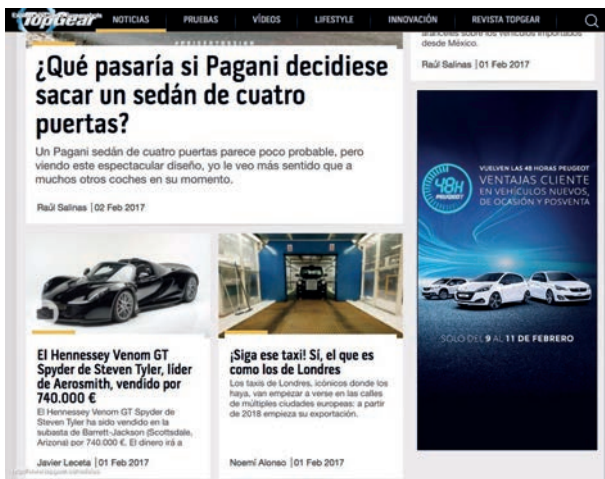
TopGear NOTICIAS PRUEBAS VÍDEOS LIFESTYLE INNOVACIÓN REVISTA TOPGEAR

aranceles sobre los vehículos importados desde México.

Raúl Salinas | 01 Feb 2017

¿Qué pasaría si Pagani decidiese sacar un sedán de cuatro puertas?

Un Pagani sedán de cuatro puertas parece poco probable, pero viendo este espectacular diseño, yo le veo más sentido que a muchos otros coches en su momento.

Raúl Salinas | 02 Feb 2017

VUELVEN LAS 48 HORAS PEUGEOT
48H PEUGEOT
VENTAJAS CLIENTE EN VEHÍCULOS NUEVOS, DE OCASIÓN Y POSVENTA

SOLO DEL 9 AL 11 DE FEBRERO

El Hennessey Venom GT Spyder de Steven Tyler, líder de Aerosmith, vendido por 740.000 €

El Hennessey Venom GT Spyder de Steven Tyler ha sido vendido en la subasta de Barrett-Jackson (Scottsdale, Arizona) por 740.000 €. El dinero irá a

Javier Leceta | 01 Feb 2017

¡Siga ese taxi! Sí, el que es como los de Londres

Los taxis de Londres, icónicos donde los haya, van empezar a verse en las calles de múltiples ciudades europeas: a partir de 2018 empieza su exportación.

Noemí Alonso | 01 Feb 2017